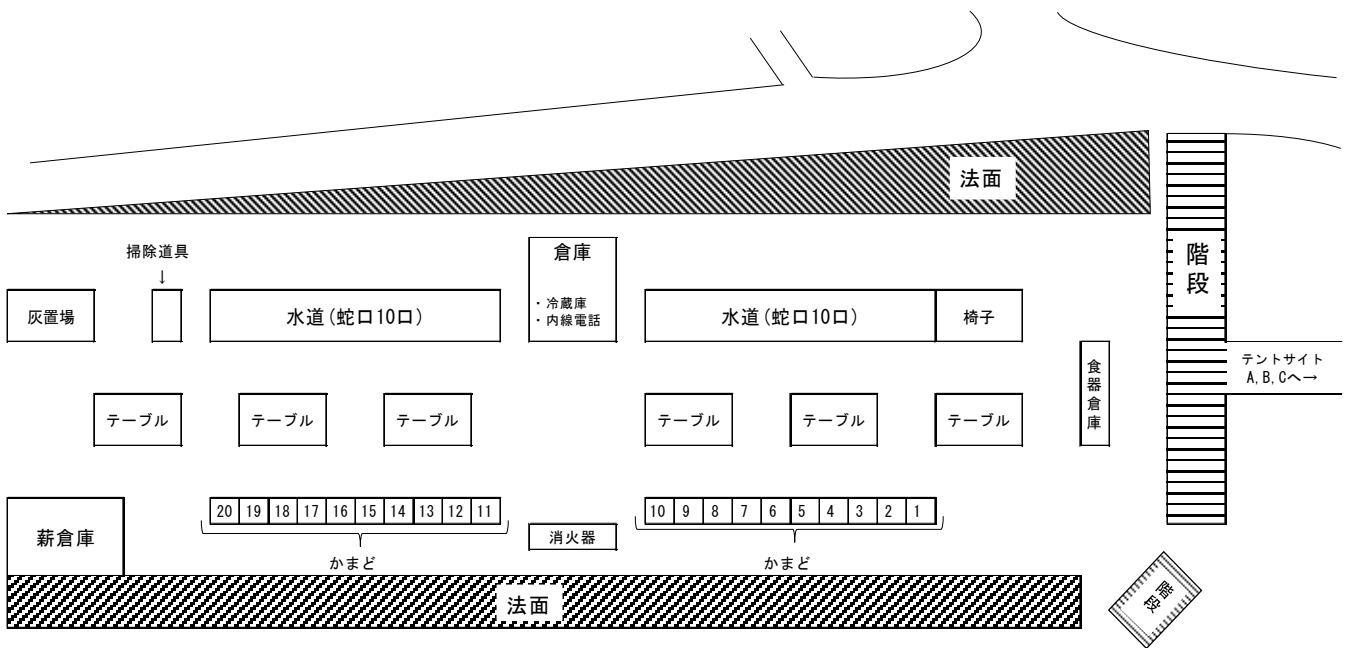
法面

掃除道具
↓

倉庫
・冷蔵庫
・内線電話

階段

灰置場

水道(蛇口10口)

水道(蛇口10口)

椅子

食器倉庫

テントサイト
A,B,Cへ→

テーブル
テーブル
テーブル
テーブル
テーブル
テーブル

薪倉庫

| 20 | 19 | 18 | 17 | 16 | 15 | 14 | 13 | 12 | 11 |
|---|---|---|---|---|---|---|---|---|---|

かまど

消火器

| 10 | 9 | 8 | 7 | 6 | 5 | 4 | 3 | 2 | 1 |
|---|---|---|---|---|---|---|---|---|---|

かまど

法面

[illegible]